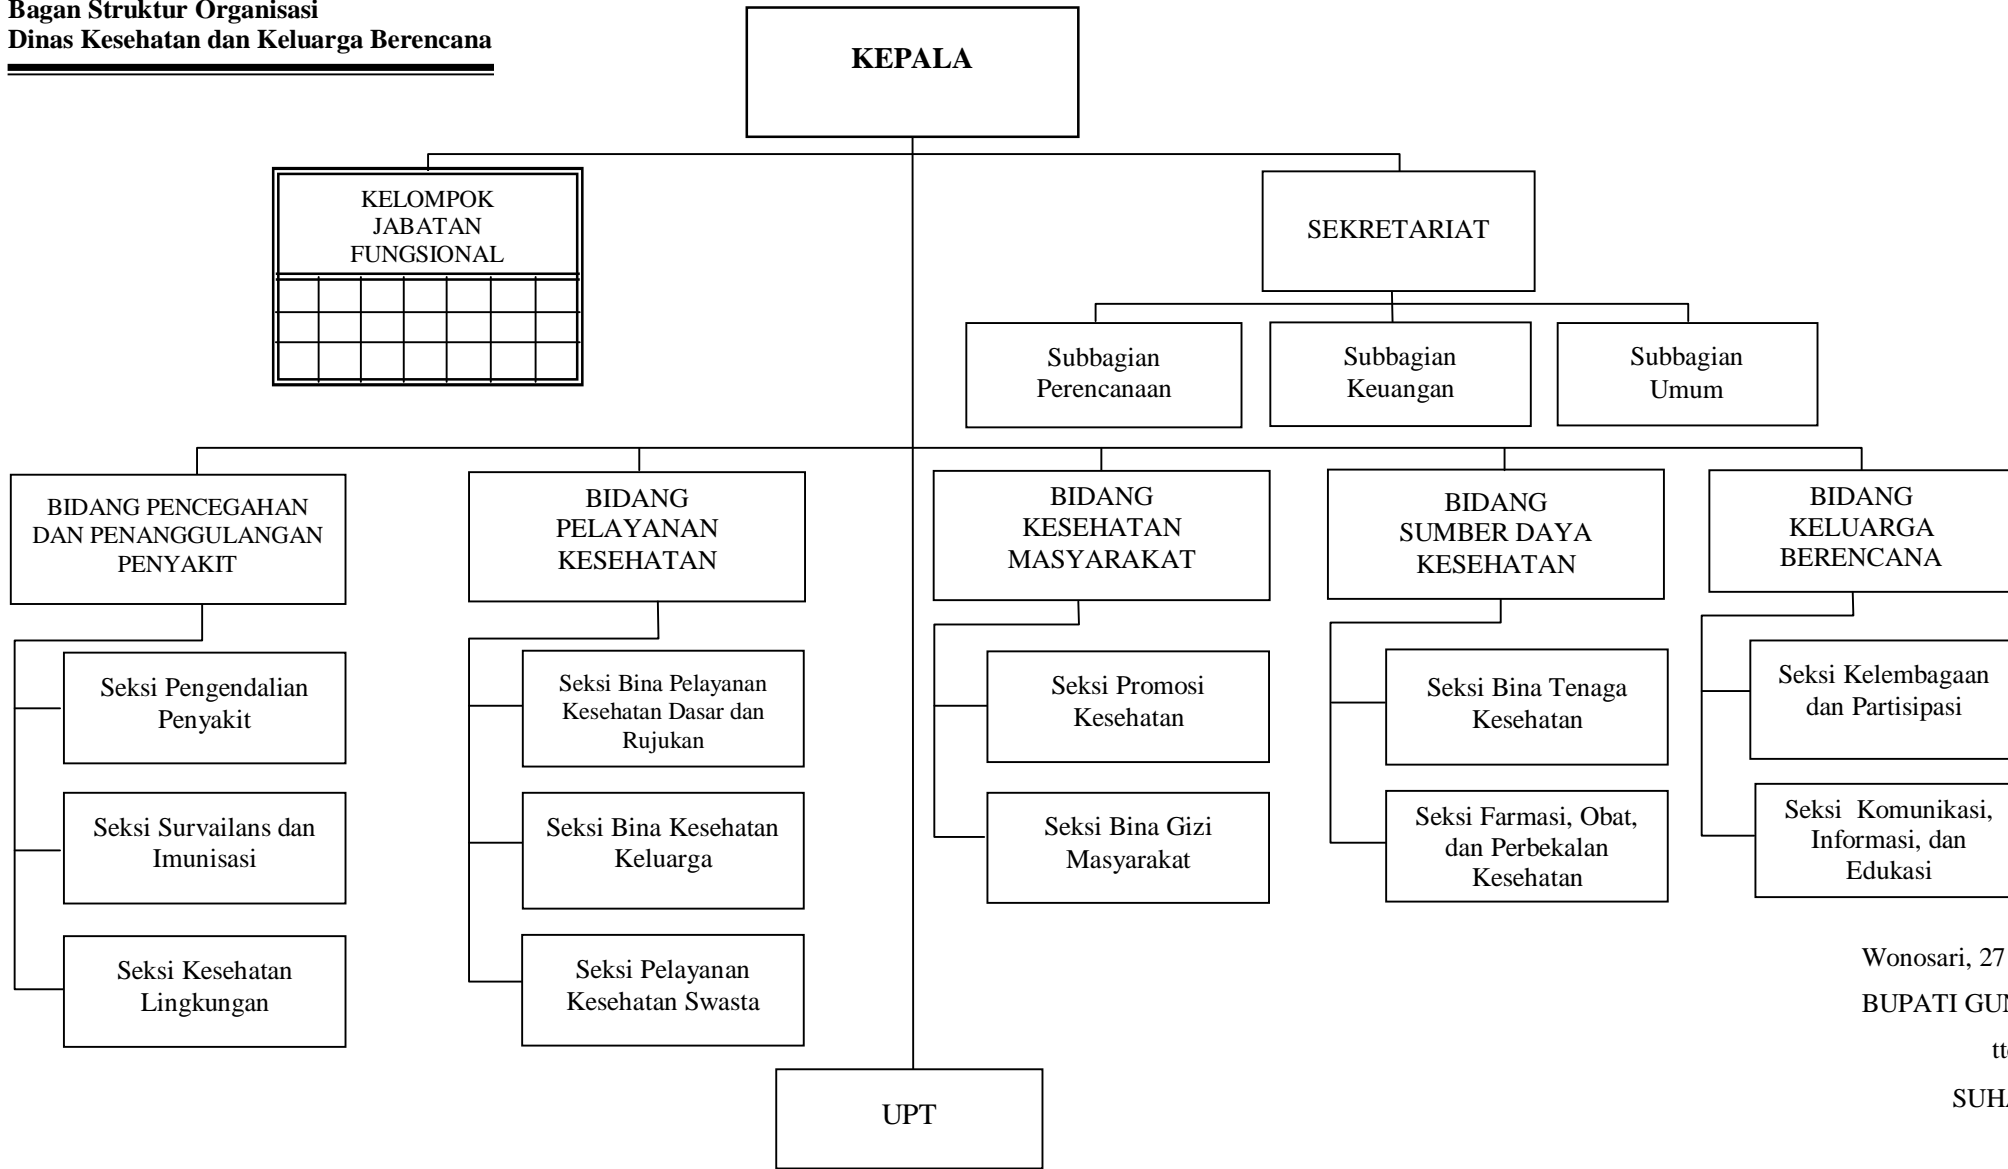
Bagan Struktur Organisasi
Dinas Kesehatan dan Keluarga Berencana

KEPALA

KELOMPOK JABATAN FUNGSIONAL

SEKRETARIAT

Subbagian Perencanaan

Subbagian Keuangan

Subbagian Umum

BIDANG PENCEGAHAN DAN PENANGGULANGAN PENYAKIT

Seksi Pengendalian Penyakit

Seksi Survailans dan Imunisasi

Seksi Kesehatan Lingkungan

BIDANG PELAYANAN KESEHATAN

Seksi Bina Pelayanan Kesehatan Dasar dan Rujukan

Seksi Bina Kesehatan Keluarga

Seksi Pelayanan Kesehatan Swasta

BIDANG KESEHATAN MASYARAKAT

Seksi Promosi Kesehatan

Seksi Bina Gizi Masyarakat

BIDANG SUMBER DAYA KESEHATAN

Seksi Bina Tenaga Kesehatan

Seksi Farmasi, Obat, dan Perbekalan Kesehatan

BIDANG KELUARGA BERENCANA

Seksi Kelembagaan dan Partisipasi

Seksi Komunikasi, Informasi, dan Edukasi

UPT

Wonosari, 27 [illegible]

BUPATI GUN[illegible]

tt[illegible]

SUHA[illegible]